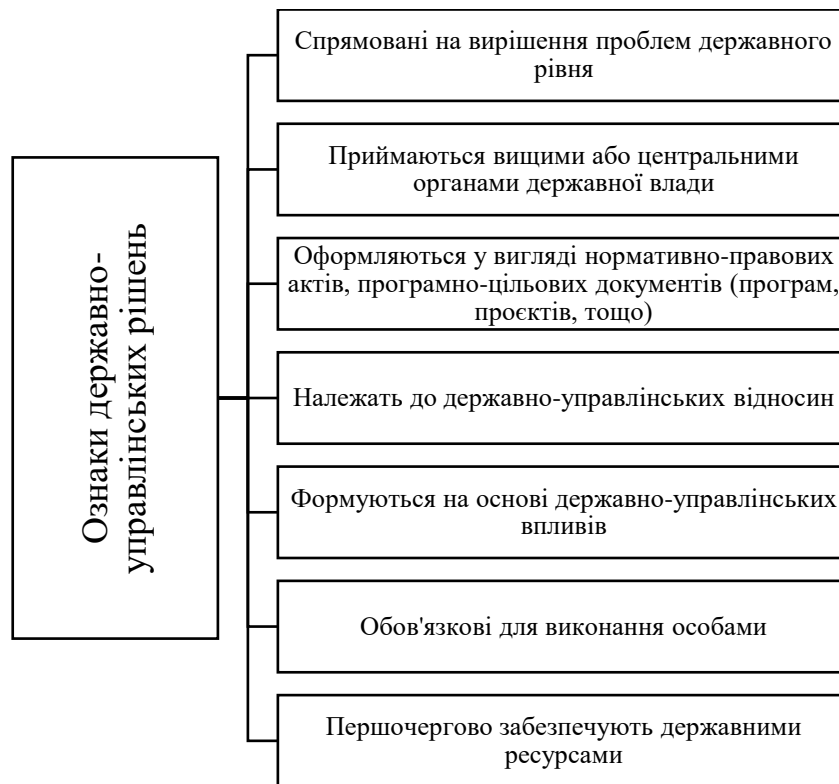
Ознаки державно-управлінських рішень

Спрямовані на вирішення проблем державного рівня

Приймаються вищими або центральними органами державної влади

Оформляються у вигляді нормативно-правових актів, програмно-цільових документів (програм, проєктів, тощо)

Належать до державно-управлінських відносин

Формуються на основі державно-управлінських впливів

Обов'язкові для виконання особами

Першочергово забезпечують державними ресурсами